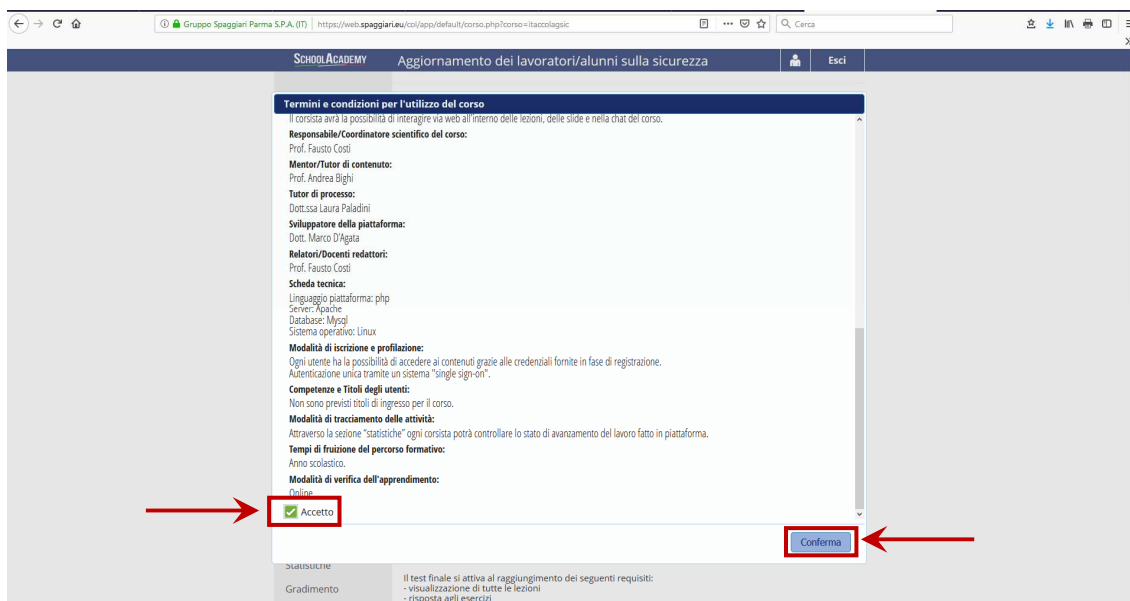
Gruppo Spaggiari Parma S.P.A. (IT) | https://web.spaggiari.eu/col/app/default/corso.php?corso=itaccolagsic

Cerca

SCHOOLACADEMY Aggiornamento dei lavoratori/alunni sulla sicurezza

Esci

Termini e condizioni per l'utilizzo del corso

Il corsista avrà la possibilità di interagire via web all'interno delle lezioni, delle slide e nella chat del corso.

Responsabile/Coordinatore scientifico del corso:
Prof. Fausto Costi

Mentor/Tutor di contenuto:
Prof. Andrea Bighi

Tutor di processo:
Dott.ssa Laura Paladini

Sviluppatore della piattaforma:
Dott. Marco D'Agata

Relatori/Docenti redattori:
Prof. Fausto Costi

Scheda tecnica:
Linguaggio piattaforma: php
Server: Apache
Database: Mysql
Sistema operativo: Linux

Modalità di iscrizione e profilazione:
Ogni utente ha la possibilità di accedere ai contenuti grazie alle credenziali fornite in fase di registrazione.
Autenticazione unica tramite un sistema "single sign-on".

Competenze e Titoli degli utenti:
Non sono previsti titoli di ingresso per il corso.

Modalità di tracciamento delle attività:
Attraverso la sezione "statistiche" ogni corsista potrà controllare lo stato di avanzamento del lavoro fatto in piattaforma.

Tempi di fruizione del percorso formativo:
Anno scolastico.

Modalità di verifica dell'apprendimento:
Online

Accetto

Conferma

Statistiche

Gradimento

Il test finale si attiva al raggiungimento dei seguenti requisiti:
- visualizzazione di tutte le lezioni
- risposta agli esercizi